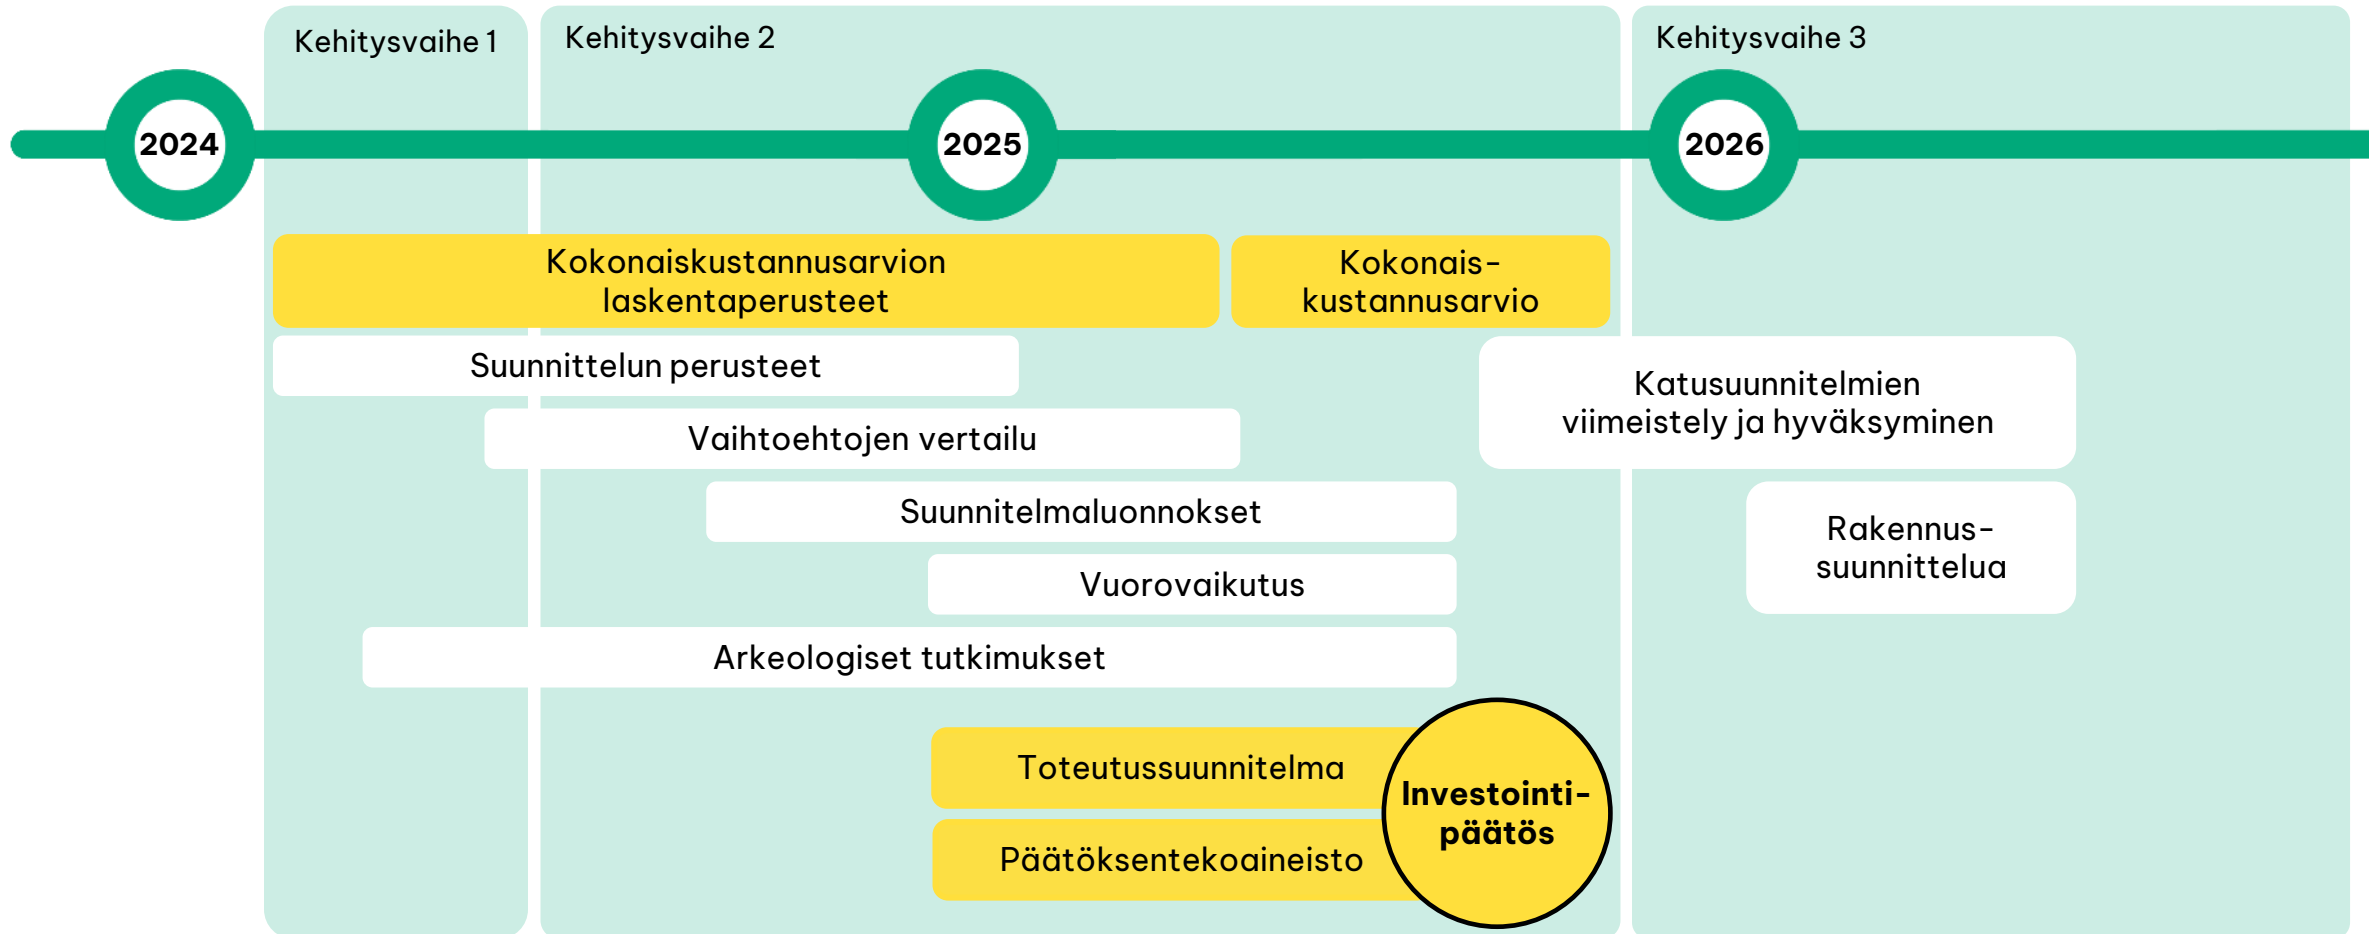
Kehitysvaihe 1

Kehitysvaihe 2

Kehitysvaihe 3

2024

2025

2026

Kokonaiskustannusarvion laskentaperusteet

Kokonaiskustannusarvio

Suunnittelun perusteet

Katusuunnitelmien viimeistely ja hyväksyminen

Vaihtoehtojen vertailu

Suunnitelmaluonnokset

Rakennussuunnittelua

Vuorovaikutus

Arkeologiset tutkimukset

Toteutussuunnitelma

Päätöksentekoaineisto

Investointipäätös